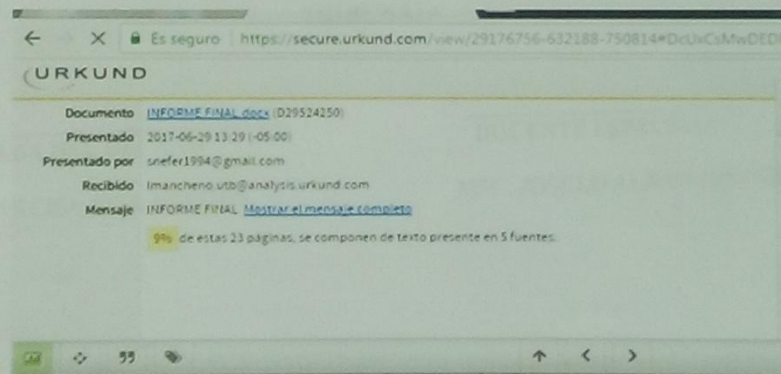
← → ✕ Es seguro https://secure.urkund.com/view/29176756-632188-750814#DcUxCsMwDED

URKUND

Documento INFORME FINAL.docx (D29524250)

Presentado 2017-06-29 13:29 (-05:00)

Presentado por snefer1994@gmail.com

Recibido lmancheno.utb@analysis.urkund.com

Mensaje INFORME FINAL Mostrar el mensaje completo

9% de estas 23 páginas, se componen de texto presente en 5 fuentes.

99